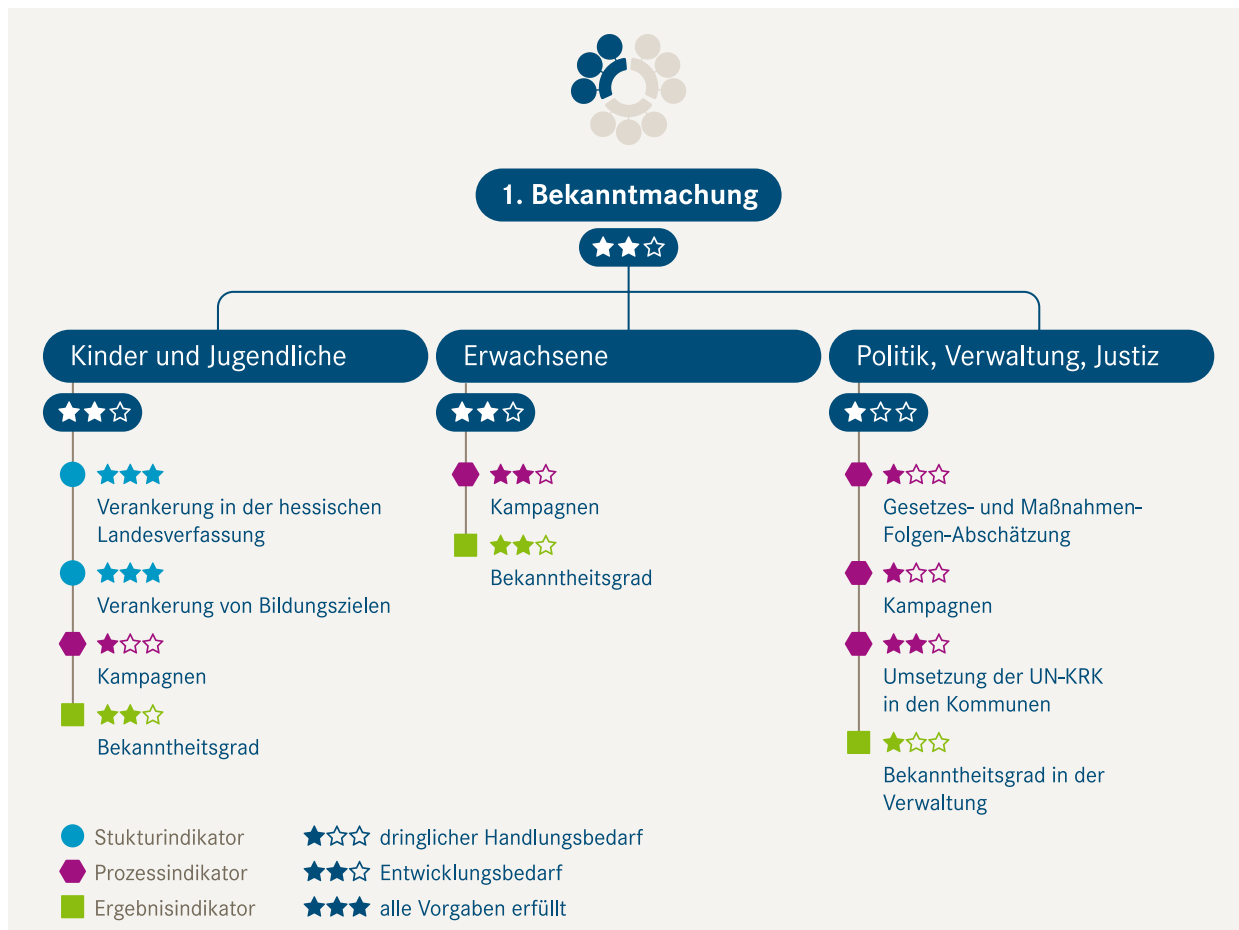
1. Bekanntmachung
★★☆

Kinder und Jugendliche
★★☆

★★★
Verankerung in der hessischen Landesverfassung

★★★
Verankerung von Bildungszielen

★☆☆
Kampagnen

★★☆
Bekanntheitsgrad

Erwachsene
★★☆

★★☆
Kampagnen

★★☆
Bekanntheitsgrad

Politik, Verwaltung, Justiz
★☆☆

★☆☆
Gesetzes- und Maßnahmen-Folgen-Abschätzung

★☆☆
Kampagnen

★★☆
Umsetzung der UN-KRK in den Kommunen

★☆☆
Bekanntheitsgrad in der Verwaltung

Stukturindikator
Prozessindikator
Ergebnisindikator

★☆☆ dringlicher Handlungsbedarf
★★☆ Entwicklungsbedarf
★★★ alle Vorgaben erfüllt